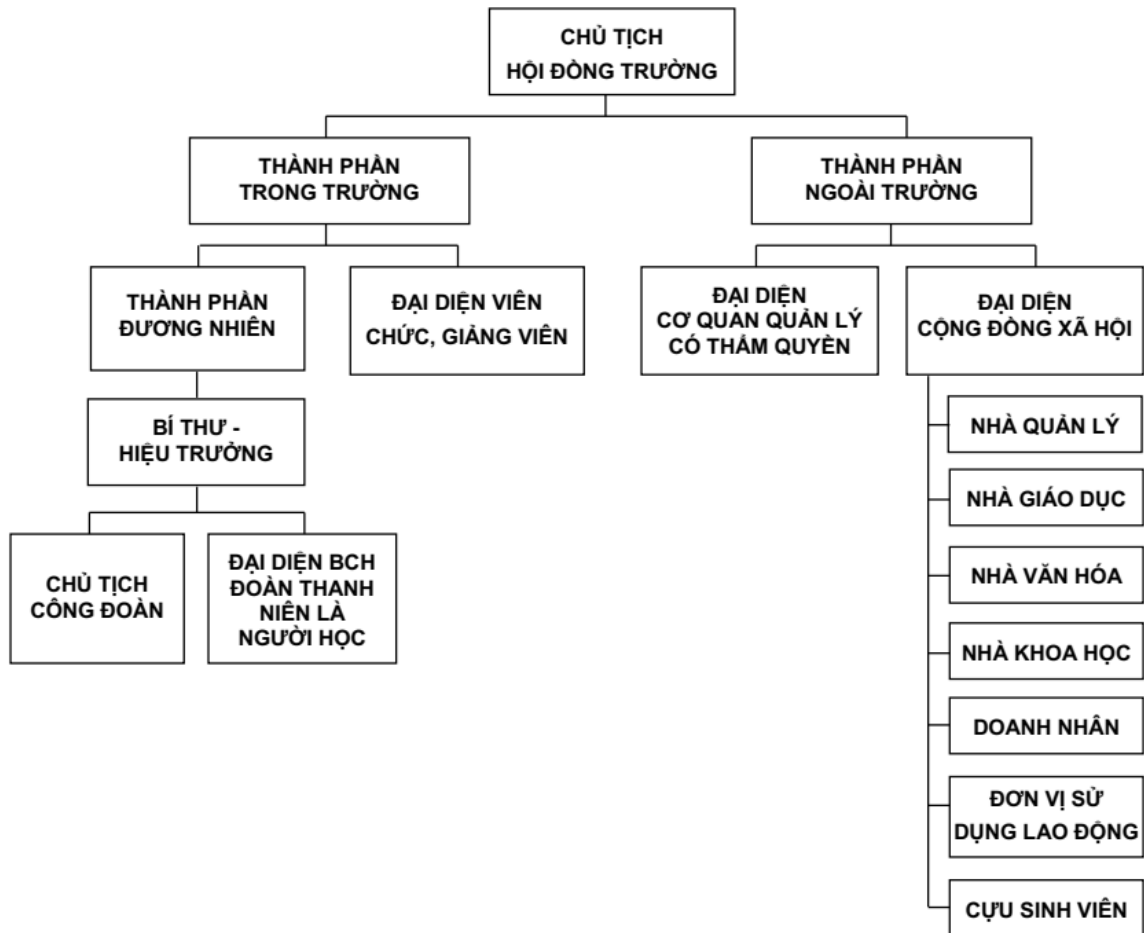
CHỦ TỊCH
HỘI ĐỒNG TRƯỜNG

THÀNH PHẦN
TRONG TRƯỜNG

THÀNH PHẦN
NGOÀI TRƯỜNG

THÀNH PHẦN
ĐƯƠNG NHIÊN

ĐẠI DIỆN VIÊN
CHỨC, GIẢNG VIÊN

ĐẠI DIỆN
CƠ QUAN QUẢN LÝ
CÓ THẨM QUYỀN

ĐẠI DIỆN
CỘNG ĐỒNG XÃ HỘI

BÍ THƯ -
HIỆU TRƯỞNG

CHỦ TỊCH
CÔNG ĐOÀN

ĐẠI DIỆN BCH
ĐOÀN THANH
NIÊN LÀ
NGƯỜI HỌC

NHÀ QUẢN LÝ

NHÀ GIÁO DỤC

NHÀ VĂN HÓA

NHÀ KHOA HỌC

DOANH NHÂN

ĐƠN VỊ SỬ
DỤNG LAO ĐỘNG

CỰU SINH VIÊN